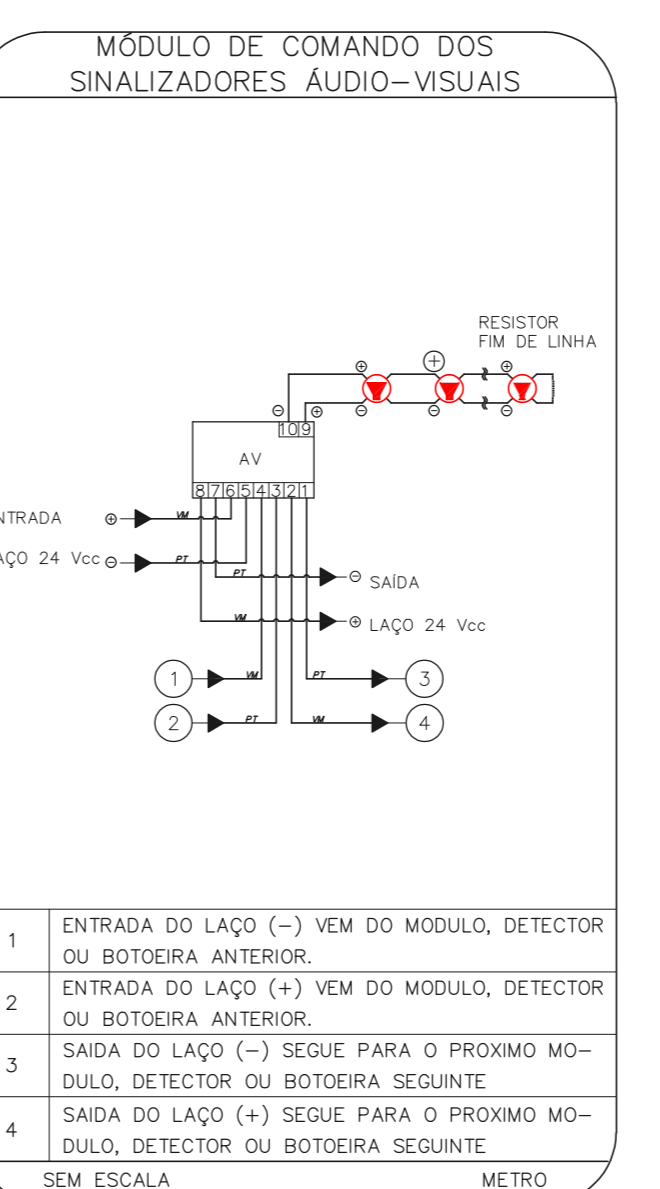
MÓDULO DE COMANDO DOS SINALIZADORES ÁUDIO–VISUAIS

RESISTOR FIM DE LINHA

⊕ ⊕ ⊕ ⊕
⊖ ⊖ ⊖ ⊖ ⊕

10 9

AV

8 7 6 5 4 3 2 1

NTRADA ⊕ VM

AÇO 24 Vcc ⊖ PT

PT ⊖ SAÍDA

VM ⊕ LAÇO 24 Vcc

1 VM PT 3

2 PT VM 4

| 1 | ENTRADA DO LAÇO (–) VEM DO MODULO, DETECTOR OU BOTOEIRA ANTERIOR. |
|---|---|
| 2 | ENTRADA DO LAÇO (+) VEM DO MODULO, DETECTOR OU BOTOEIRA ANTERIOR. |
| 3 | SAIDA DO LAÇO (–) SEGUE PARA O PROXIMO MODULO, DETECTOR OU BOTOEIRA SEGUINTE |
| 4 | SAIDA DO LAÇO (+) SEGUE PARA O PROXIMO MODULO, DETECTOR OU BOTOEIRA SEGUINTE |

SEM ESCALA METRO